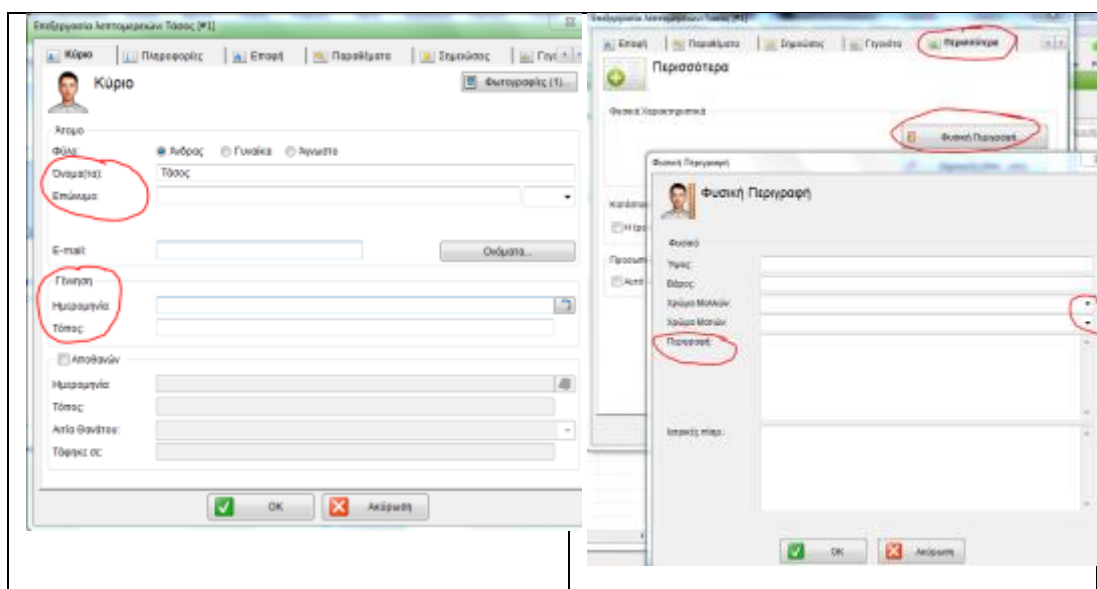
Επεξεργασία Λεπτομερειών Τάσος (#1)

Κύριο | Πληροφορίες | Επαφή | Παράθεμα | Σημειώσεις | Γεγ

Κύριο

Φωτογραφίες (1)...

Άτομο

Φύλο: Άνδρας Γυναίκα Άγνωστο

Όνομα(τα): Τάσος

Επώνυμο:

E-mail:

Ονόματα...

Γέννηση

Ημερομηνία:

Τόπος:

Αποθανών

Ημερομηνία:

Τόπος:

Αιτία Θανάτου:

Τάφηκε σε:

OK

Ακύρωση

Επεξεργασία Λεπτομερειών Τάσος (#1)

Επαφή | Παράθεμα | Σημειώσεις | Γεγονότα | Περισσότερα

Περισσότερα

Φυσικά Χαρακτηριστικά

Φυσική Περιγραφή...

Φυσική Περιγραφή

Φυσική Περιγραφή

Φυσικά

Ύψος:

Βάρος:

Χρώμα Μαλλιών:

Χρώμα Ματιών:

Περιγραφή:

Ιατρικές πληρ.:

OK

Ακύρωση